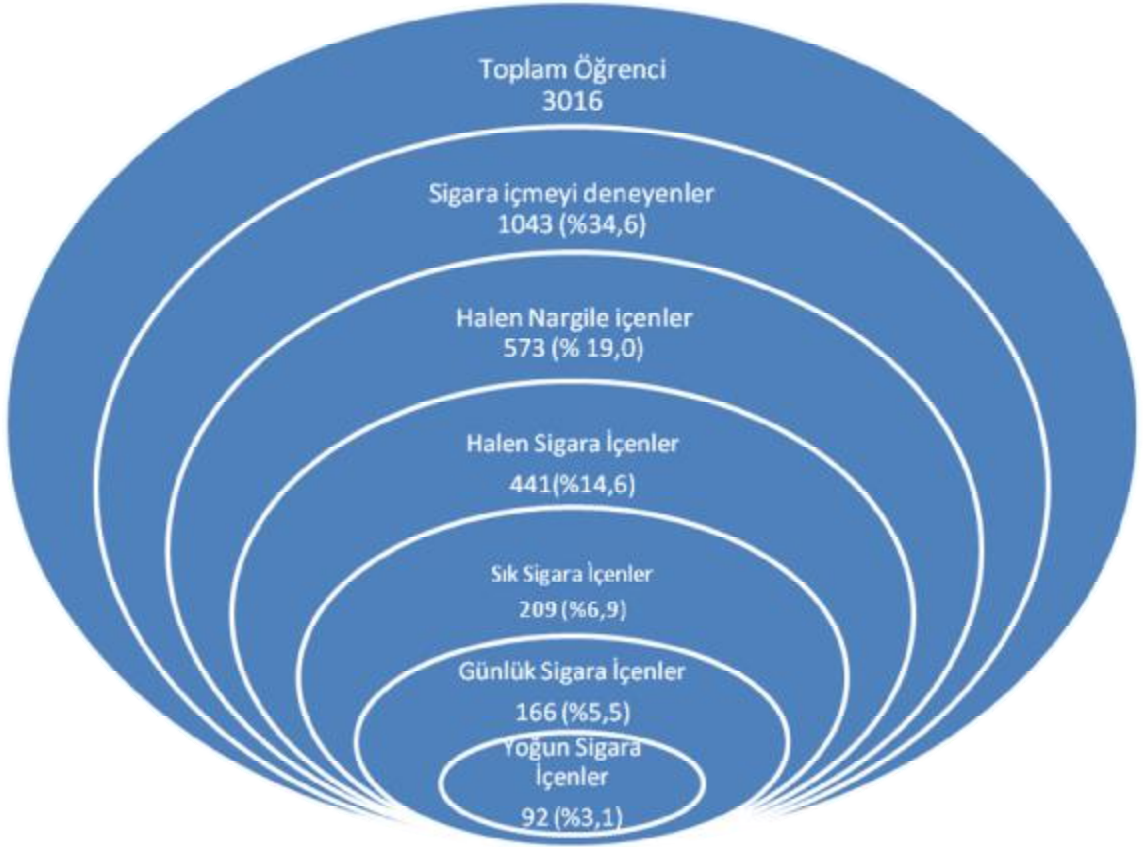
Toplam Öğrenci
3016

Sigara içmeyi deneyenler
1043 (%34,6)

Halen Nargile içenler
573 (% 19,0)

Halen Sigara İçenler
441(%14,6)

Sık Sigara İçenler
209 (%6,9)

Günlük Sigara İçenler
166 (%5,5)

Yoğun Sigara İçenler
92 (%3,1)